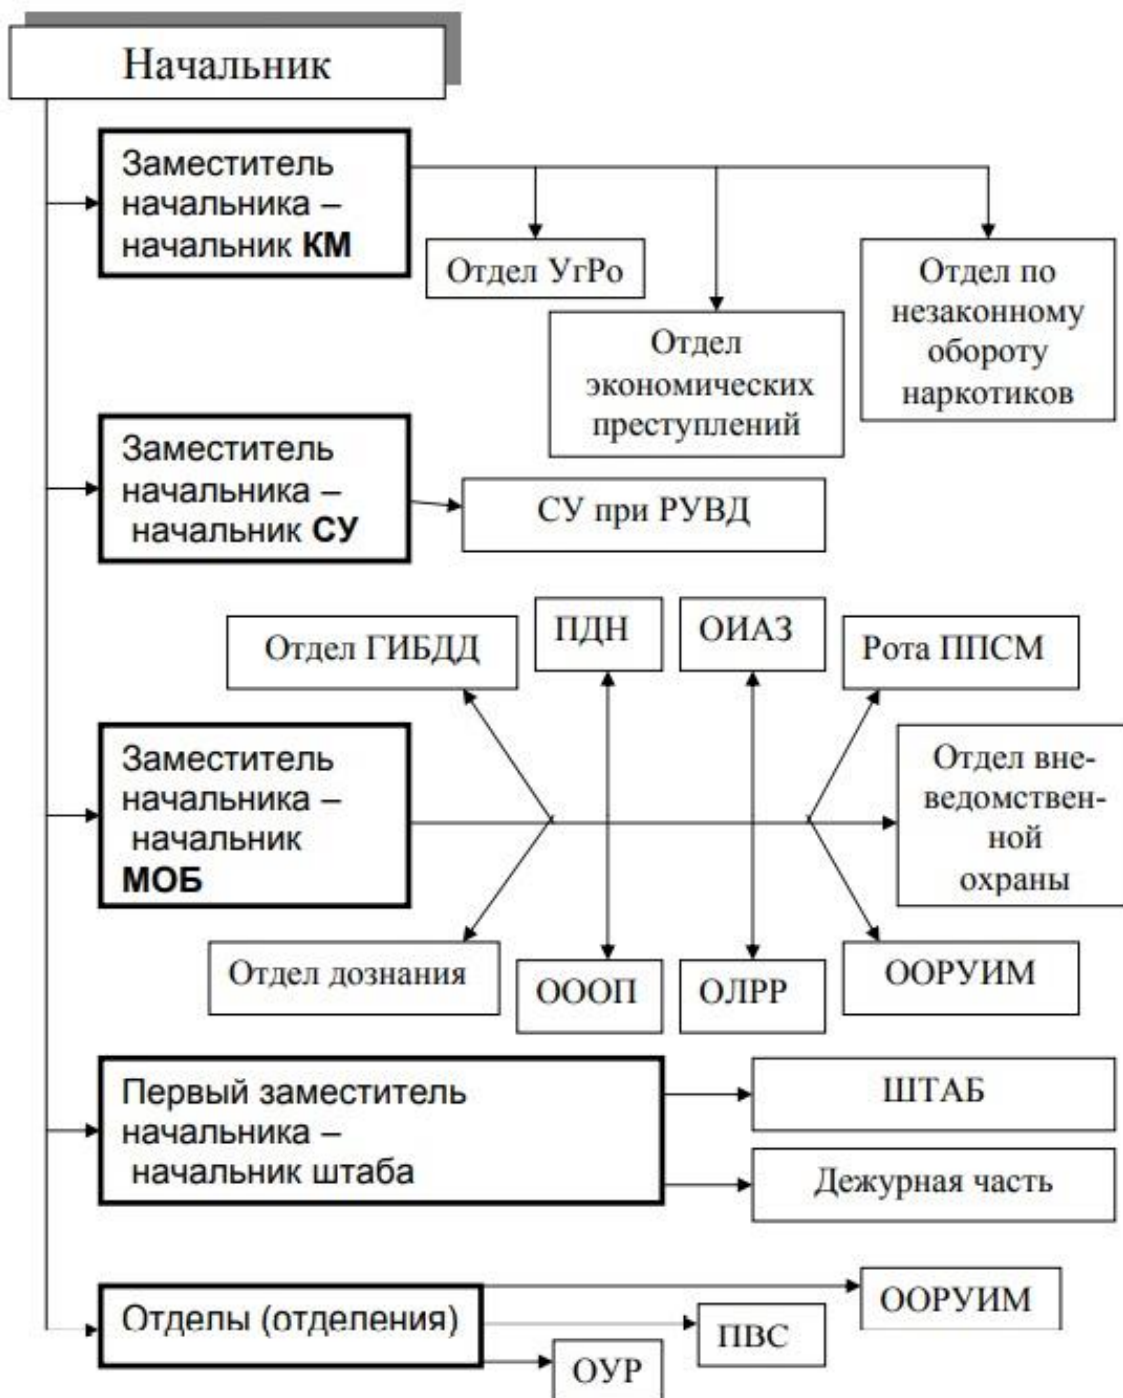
Начальник

Заместитель начальника – начальник **КМ**

Отдел УгРо

Отдел экономических преступлений

Отдел по незаконному обороту наркотиков

Заместитель начальника – начальник **СУ**

СУ при РУВД

Отдел ГИБДД

ПДН

ОИАЗ

Рота ППСМ

Заместитель начальника – начальник **МОБ**

Отдел вневедомственной охраны

Отдел дознания

ОООП

ОЛРР

ООРУИМ

Первый заместитель начальника – начальник штаба

ШТАБ

Дежурная часть

Отделы (отделения)

ООРУИМ

ПВС

ОУР